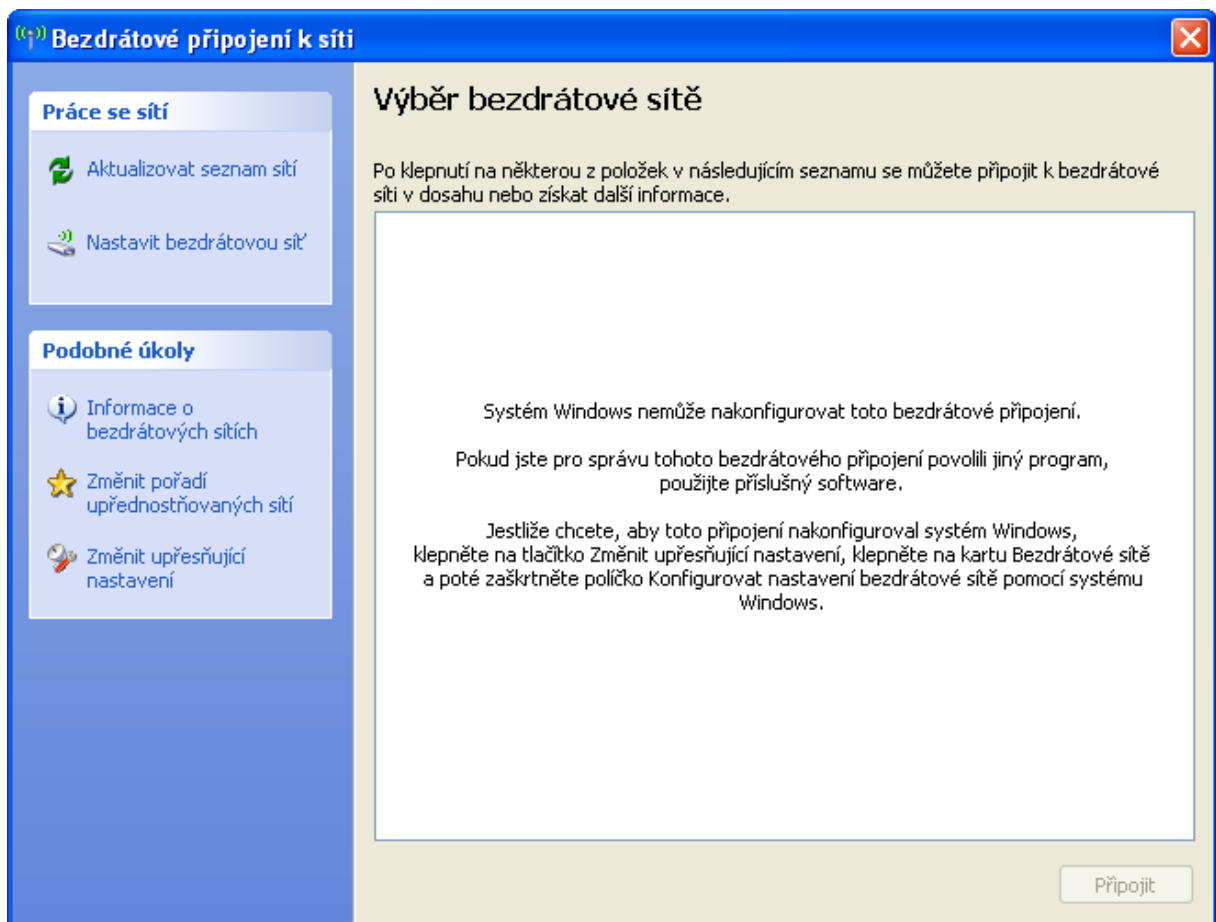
Bezdrátové připojení k síti

Práce se sítí

Aktualizovat seznam sítí

Nastavit bezdrátovou síť

Podobné úkoly

Informace o bezdrátových sítích

Změnit pořadí upřednostňovaných sítí

Změnit upřesňující nastavení

Výběr bezdrátové sítě

Po klepnutí na některou z položek v následujícím seznamu se můžete připojit k bezdrátové síti v dosahu nebo získat další informace.

Systém Windows nemůže nakonfigurovat toto bezdrátové připojení.

Pokud jste pro správu tohoto bezdrátového připojení povolili jiný program, použijte příslušný software.

Jestliže chcete, aby toto připojení nakonfiguroval systém Windows, klepněte na tlačítko Změnit upřesňující nastavení, klepněte na kartu Bezdrátové sítě a poté zaškrtněte políčko Konfigurovat nastavení bezdrátové sítě pomocí systému Windows.

Připojit